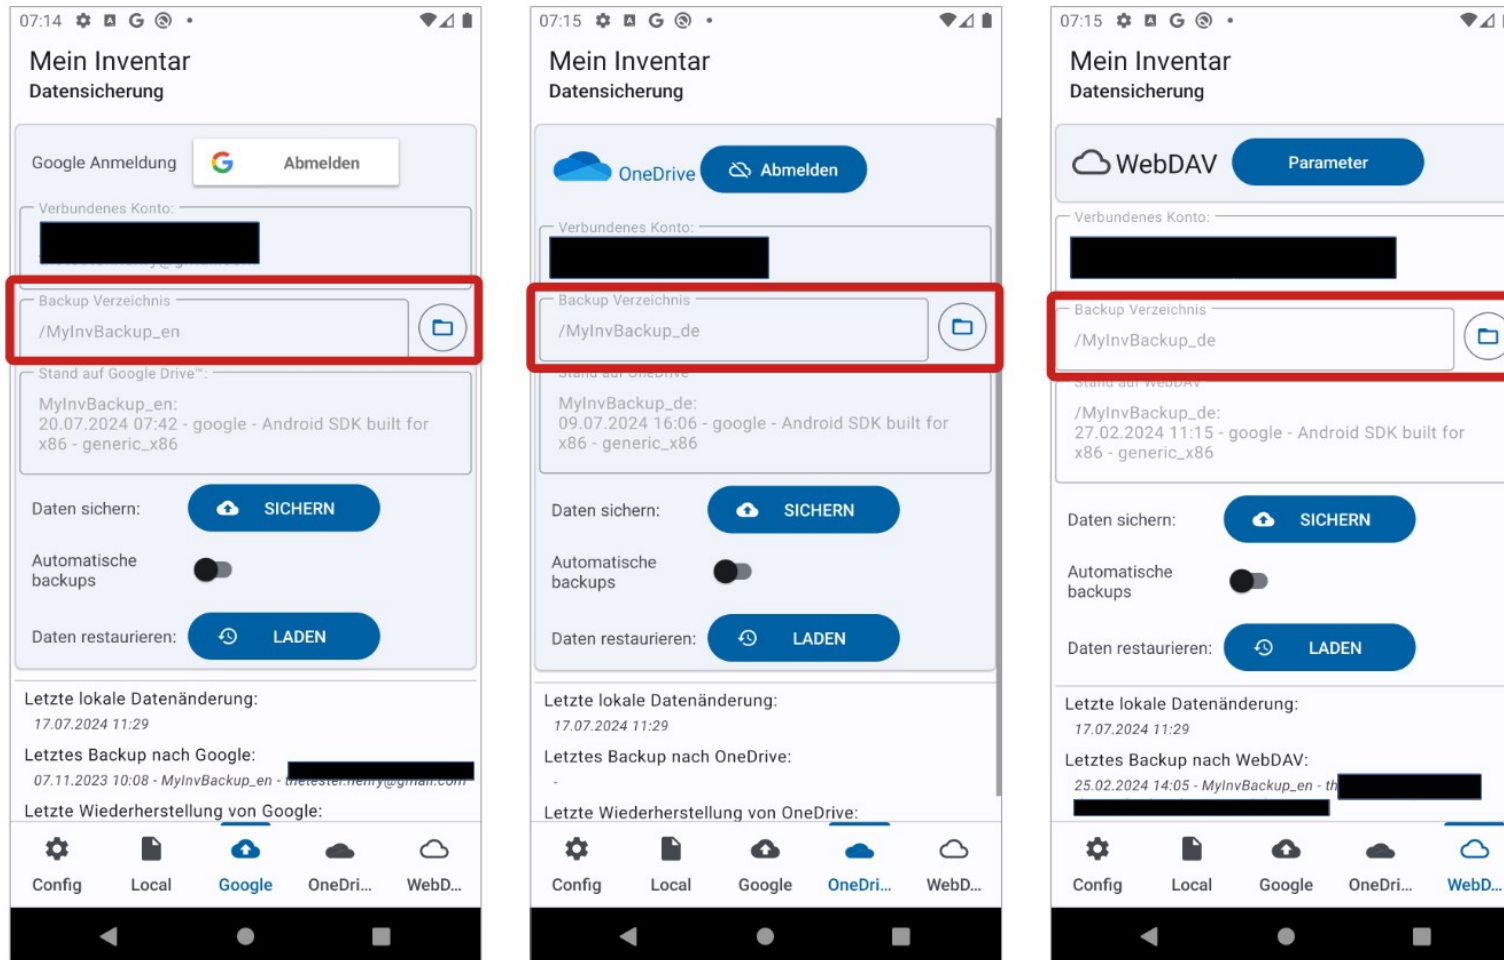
07:14

Mein Inventar
Datensicherung

Google Anmeldung
Abmelden

Verbundenes Konto:
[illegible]

Backup Verzeichnis
/MyInvBackup_en

Stand auf Google Drive™:
MyInvBackup_en:
20.07.2024 07:42 - google - Android SDK built for x86 - generic_x86

Daten sichern:
SICHERN

Automatische backups

Daten restaurieren:
LADEN

Letzte lokale Datenänderung:
17.07.2024 11:29

Letztes Backup nach Google:
07.11.2023 10:08 - MyInvBackup_en - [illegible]

Letzte Wiederherstellung von Google:

Config
Local
Google
OneDri...
WebD...

07:15

Mein Inventar
Datensicherung

OneDrive
Abmelden

Verbundenes Konto:

Backup Verzeichnis
/MyInvBackup_de

Stand auf OneDrive
MyInvBackup_de:
09.07.2024 16:06 - google - Android SDK built for x86 - generic_x86

Daten sichern:
SICHERN

Automatische backups

Daten restaurieren:
LADEN

Letzte lokale Datenänderung:
17.07.2024 11:29

Letztes Backup nach OneDrive:
-

Letzte Wiederherstellung von OneDrive:

Config
Local
Google
OneDri...
WebD...

07:15

Mein Inventar
Datensicherung

WebDAV
Parameter

Verbundenes Konto:

Backup Verzeichnis
/MyInvBackup_de

Stand auf WebDAV
/MyInvBackup_de:
27.02.2024 11:15 - google - Android SDK built for x86 - generic_x86

Daten sichern:
SICHERN

Automatische backups

Daten restaurieren:
LADEN

Letzte lokale Datenänderung:
17.07.2024 11:29

Letztes Backup nach WebDAV:
25.02.2024 14:05 - MyInvBackup_en - th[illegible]

Config
Local
Google
OneDri...
WebD...